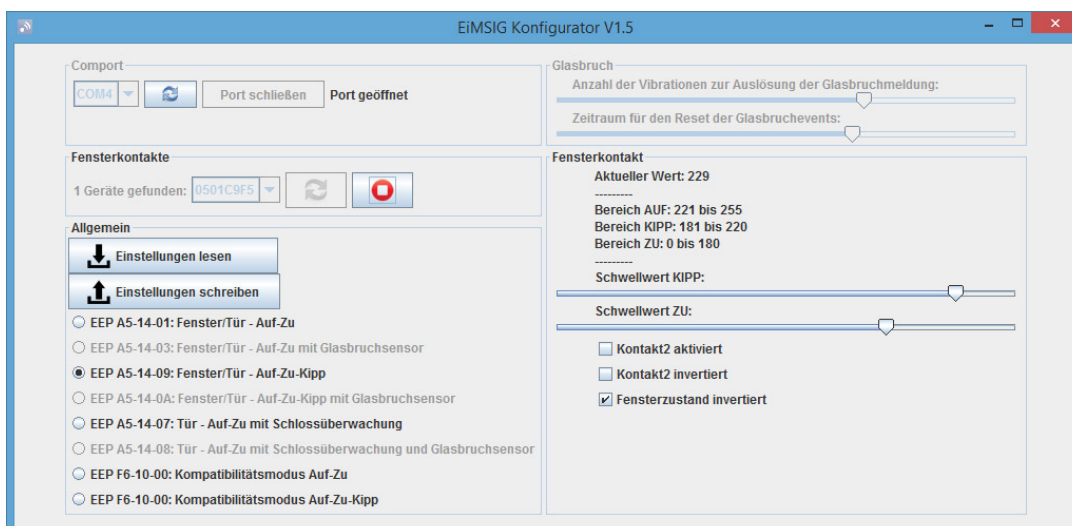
EiMSIG Konfigurator V1.5

Comport
COM4
Port schließen
Port geöffnet

Fensterkontakte
1 Geräte gefunden: 0501C9F5

Allgemein
Einstellungen lesen
Einstellungen schreiben
EEP A5-14-01: Fenster/Tür - Auf-Zu
EEP A5-14-03: Fenster/Tür - Auf-Zu mit Glasbruchsensor
EEP A5-14-09: Fenster/Tür - Auf-Zu-Kipp
EEP A5-14-0A: Fenster/Tür - Auf-Zu-Kipp mit Glasbruchsensor
EEP A5-14-07: Tür - Auf-Zu mit Schlossüberwachung
EEP A5-14-08: Tür - Auf-Zu mit Schlossüberwachung und Glasbruchsensor
EEP F6-10-00: Kompatibilitätsmodus Auf-Zu
EEP F6-10-00: Kompatibilitätsmodus Auf-Zu-Kipp

Glasbruch
Anzahl der Vibrationen zur Auslösung der Glasbruchmeldung:
Zeitraum für den Reset der Glasbruchevents:

Fensterkontakt
Aktueller Wert: 229
---------
Bereich AUF: 221 bis 255
Bereich KIPP: 181 bis 220
Bereich ZU: 0 bis 180
---------
Schwellwert KIPP:
Schwellwert ZU:
Kontakt2 aktiviert
Kontakt2 invertiert
Fensterzustand invertiert